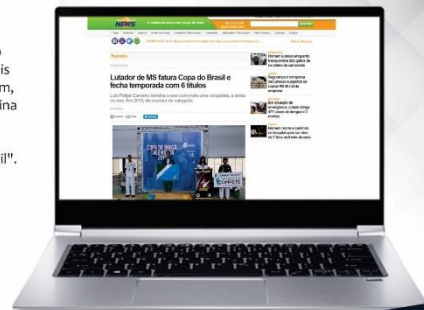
NEWS

Esportes

Lutador de MS fatura Copa do Brasil e fecha temporada com 6 títulos

Luiz Felipe Carneiro termina o ano com mais uma conquista, a sexta no ano. Em 2019, ele mudou de categoria

COPA DO BRASIL

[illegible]

is
m,
ina

il".